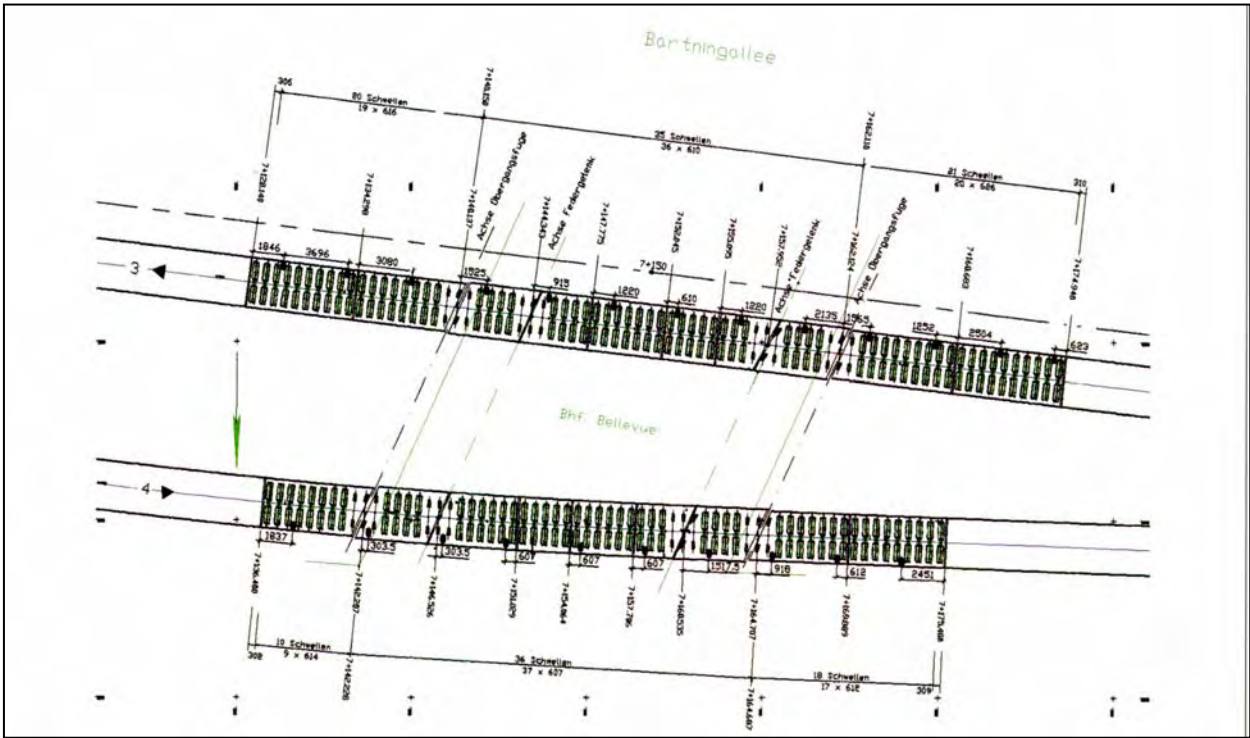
Bartningallee

305

80 Schwellen
19 × 616

7+148,250

35 Schwellen
36 × 610

7+162,318

21 Schwellen
20 × 626

310

7+128,449

7+134,290

7+144,137

Achse Übergangsfuge

7+144,543

Achse Federgelenk

7+147,775

7+150,245

7+154,505

7+157,350

Achse Federgelenk

7+158,264

Achse Übergangsfuge

7+166,693

7+174,946

1846

3696

3080

1825

915

7+150

1220

610

1280

2135

1565

1852

2504

623

3

Bhf. Bellevue

4

1837

303,5

303,5

609

607

607

1517,5

918

612

2451

7+136,480

7+142,287

7+146,526

7+150,209

7+154,864

7+157,796

7+160,535

7+164,707

7+168,809

7+175,408

10 Schwellen
9 × 614

308

7+142,228

36 Schwellen
37 × 607

7+164,667

18 Schwellen
17 × 618

309